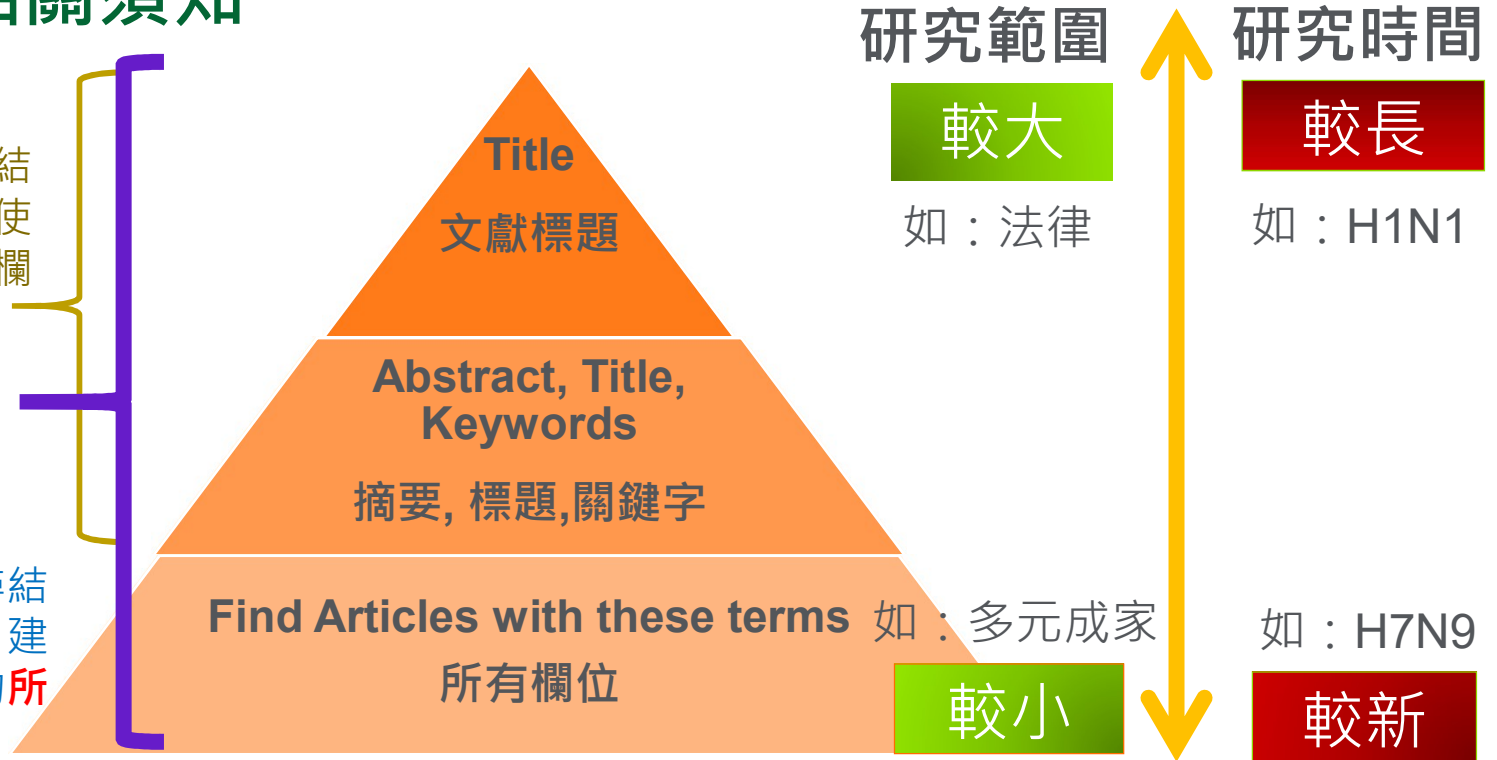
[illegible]關須知

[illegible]結
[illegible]使
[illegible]欄

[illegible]結
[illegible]建
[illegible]所

Title
文獻標題

Abstract, Title, Keywords
摘要, 標題,關鍵字

Find Articles with these terms
所有欄位

研究範圍
較大
如：法律

如：多元成家
較小

研究時間
較長
如：H1N1

如：H7N9
較新